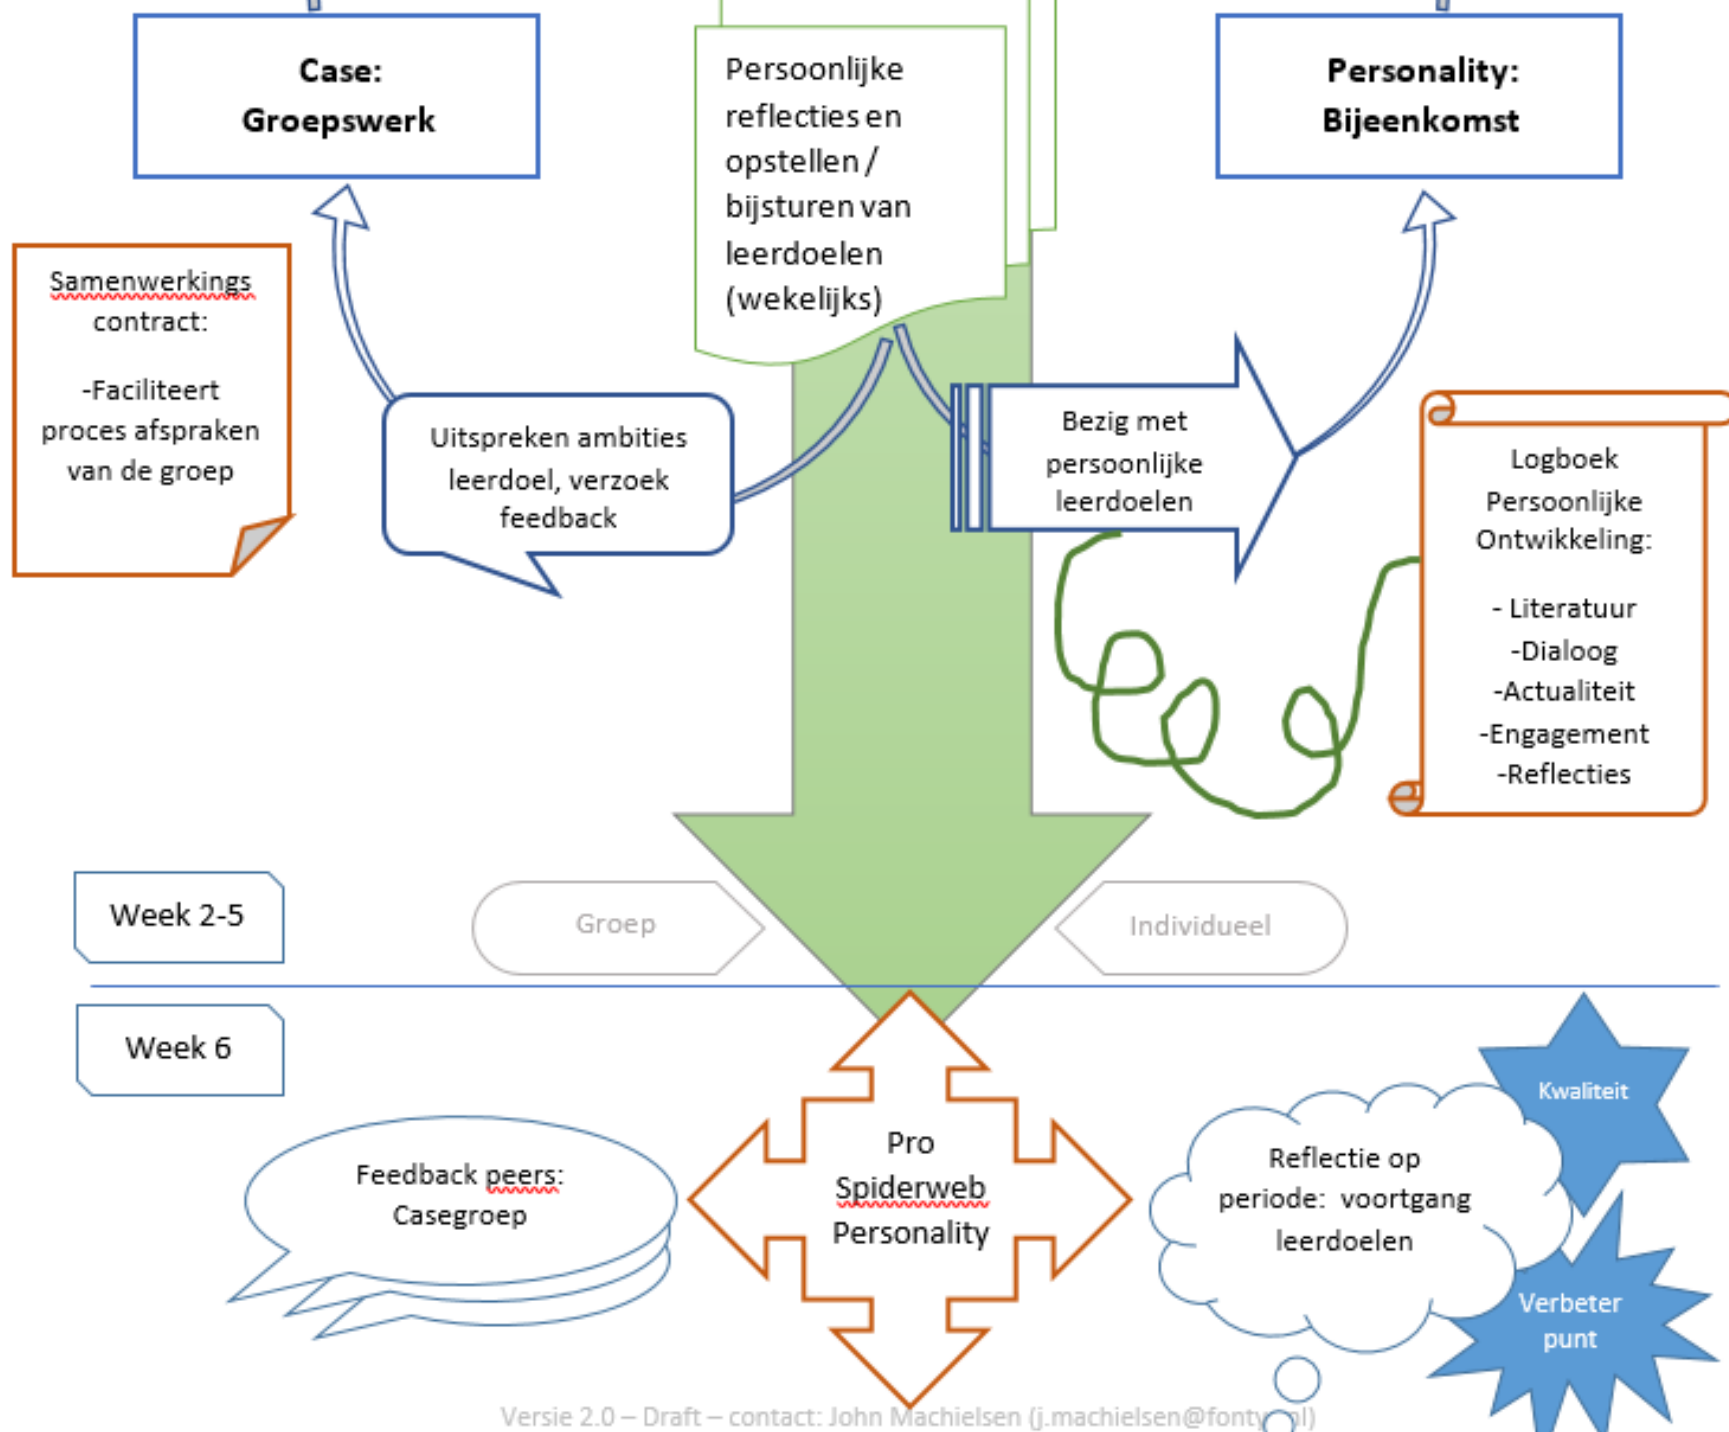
Case:
Groepswerk

Persoonlijke reflecties en opstellen / bijsturen van leerdoelen (wekelijks)

Personality:
Bijeenkomst

Samenwerkings contract:

-Faciliteert proces afspraken van de groep

Uitspreken ambities leerdoel, verzoek feedback

Bezig met persoonlijke leerdoelen

Logboek Persoonlijke Ontwikkeling:

- Literatuur
-Dialoog
-Actualiteit
-Engagement
-Reflecties

Week 2-5

Groep

Individueel

Week 6

Feedback peers:
Casegroep

Pro
Spiderweb
Personality

Reflectie op periode: voortgang leerdoelen

Kwaliteit

Verbeter punt

Versie 2.0 – Draft – contact: John Machielsen (j.machielsen@fonty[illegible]nl)